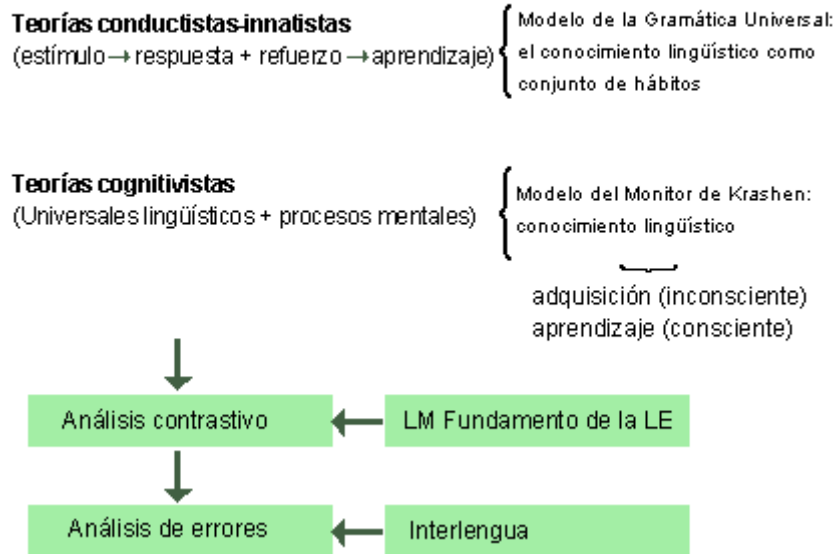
**Teorías conductistas-innatistas**
(estímulo → respuesta + refuerzo → aprendizaje)

Modelo de la Gramática Universal: el conocimiento lingüístico como conjunto de hábitos

**Teorías cognitivistas**
(Universales lingüísticos + procesos mentales)

Modelo del Monitor de Krashen: conocimiento lingüístico

adquisición (inconsciente)
aprendizaje (consciente)

Análisis contrastivo

LM Fundamento de la LE

Análisis de errores

Interlengua